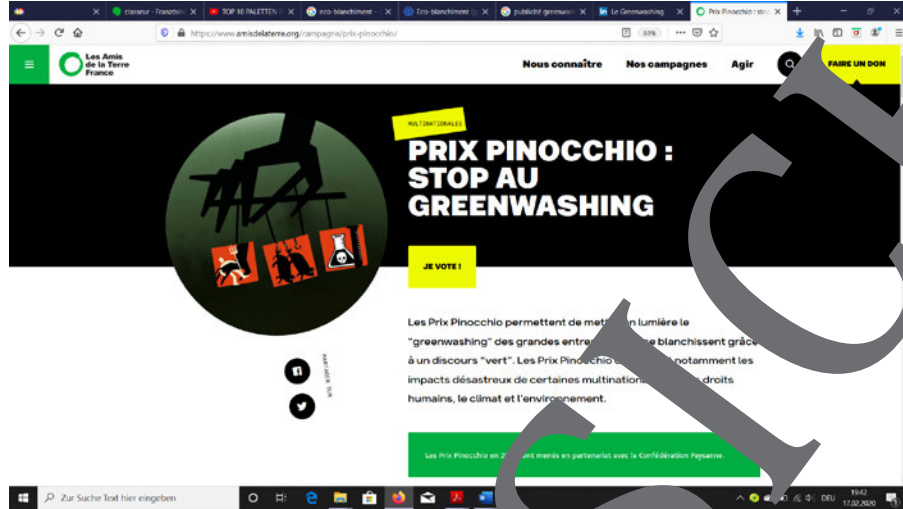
classeur - Franzö | TOP 10 PALETTEN | eco-blanchiment | Eco-blanchiment | publicité greenwa | Le Greenwashing | Prix Pinocchio : stop

https://www.amisdelaterre.org/campagne/prix-pinocchio/

80%

Les Amis de la Terre France

Nous connaître

Nos campagnes

Agir

FAIRE UN DON

MULTINATIONALES

PRIX PINOCCHIO : STOP AU GREENWASHING

JE VOTE !

Les Prix Pinocchio permettent de mett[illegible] lumière le "greenwashing" des grandes entre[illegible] blanchissent grâce à un discours "vert". Les Prix Pino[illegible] notamment les impacts désastreux de certaines multination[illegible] droits humains, le climat et l'environnement.

PARTAGER SUR

Les Prix Pinocchio en 2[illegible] menés en partenariat avec la Confédération Paysanne.

Zur Suche Text hier eingeben

DEU

19:42
17.02.2020